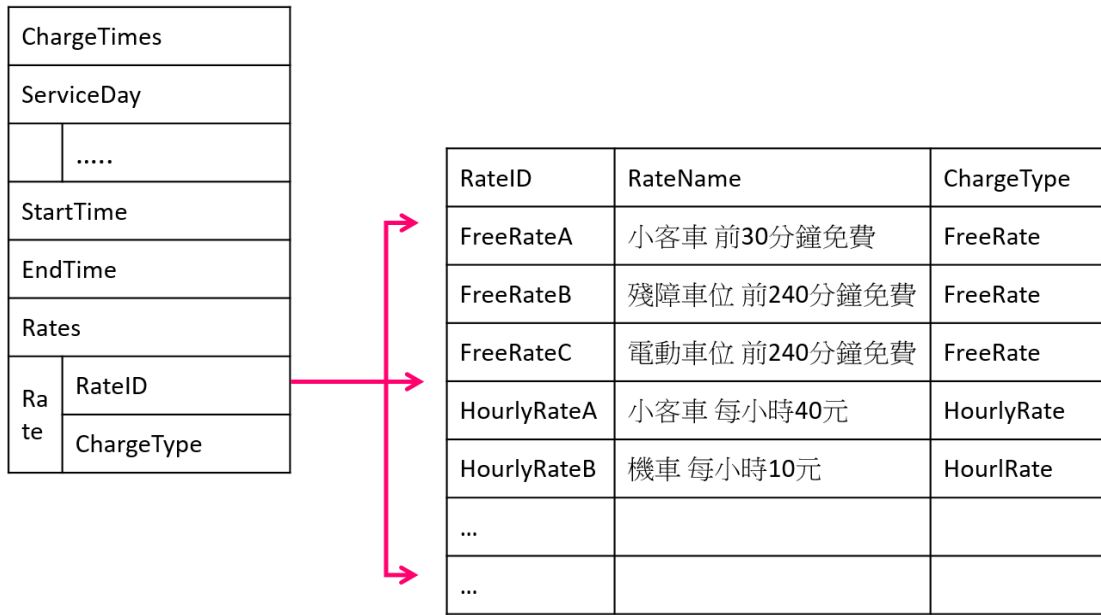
| ChargeTimes | |
|---|---|
| ServiceDay | |
| | ..... |
| StartTime | |
| EndTime | |
| Rates | |
| Rate | RateID |
| | ChargeType |

| RateID | RateName | ChargeType |
|---|---|---|
| FreeRateA | 小客車 前30分鐘免費 | FreeRate |
| FreeRateB | 殘障車位 前240分鐘免費 | FreeRate |
| FreeRateC | 電動車位 前240分鐘免費 | FreeRate |
| HourlyRateA | 小客車 每小時40元 | HourlyRate |
| HourlyRateB | 機車 每小時10元 | HourlRate |
| ... | | |
| ... | | |